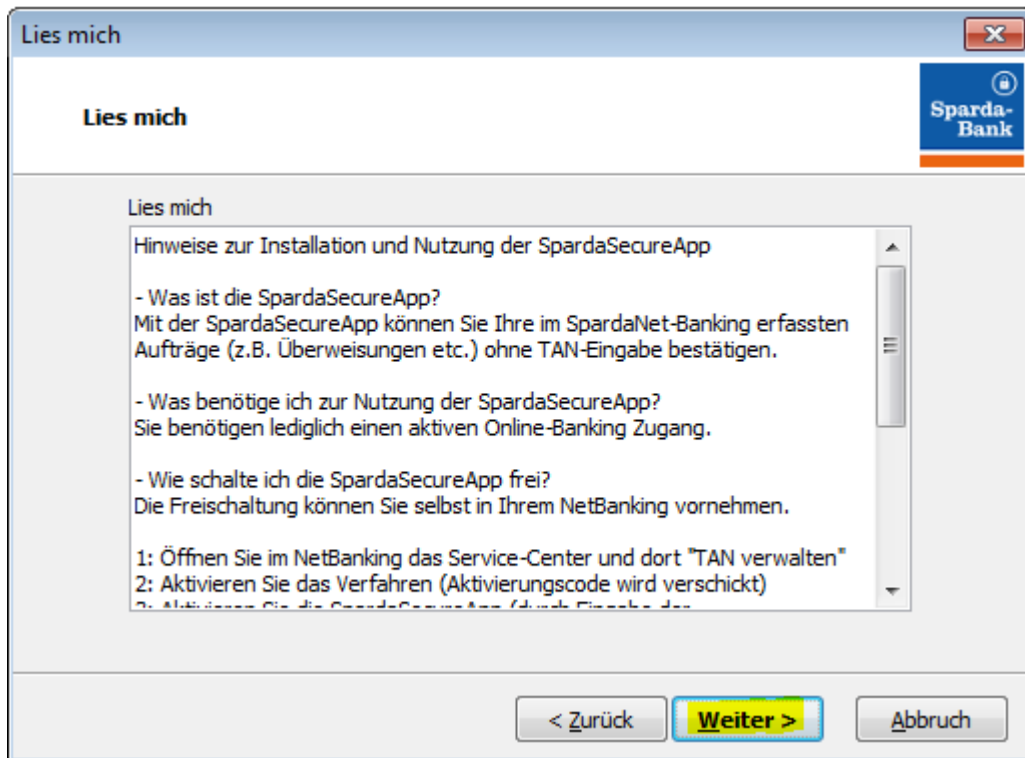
Lies mich

Lies mich

Sparda-Bank

Lies mich

Hinweise zur Installation und Nutzung der SpardaSecureApp

- Was ist die SpardaSecureApp?
Mit der SpardaSecureApp können Sie Ihre im SpardaNet-Banking erfassten Aufträge (z.B. Überweisungen etc.) ohne TAN-Eingabe bestätigen.

- Was benötige ich zur Nutzung der SpardaSecureApp?
Sie benötigen lediglich einen aktiven Online-Banking Zugang.

- Wie schalte ich die SpardaSecureApp frei?
Die Freischaltung können Sie selbst in Ihrem NetBanking vornehmen.

1: Öffnen Sie im NetBanking das Service-Center und dort "TAN verwalten"
2: Aktivieren Sie das Verfahren (Aktivierungscode wird verschickt)
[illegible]

< Zurück

Weiter >

Abbruch